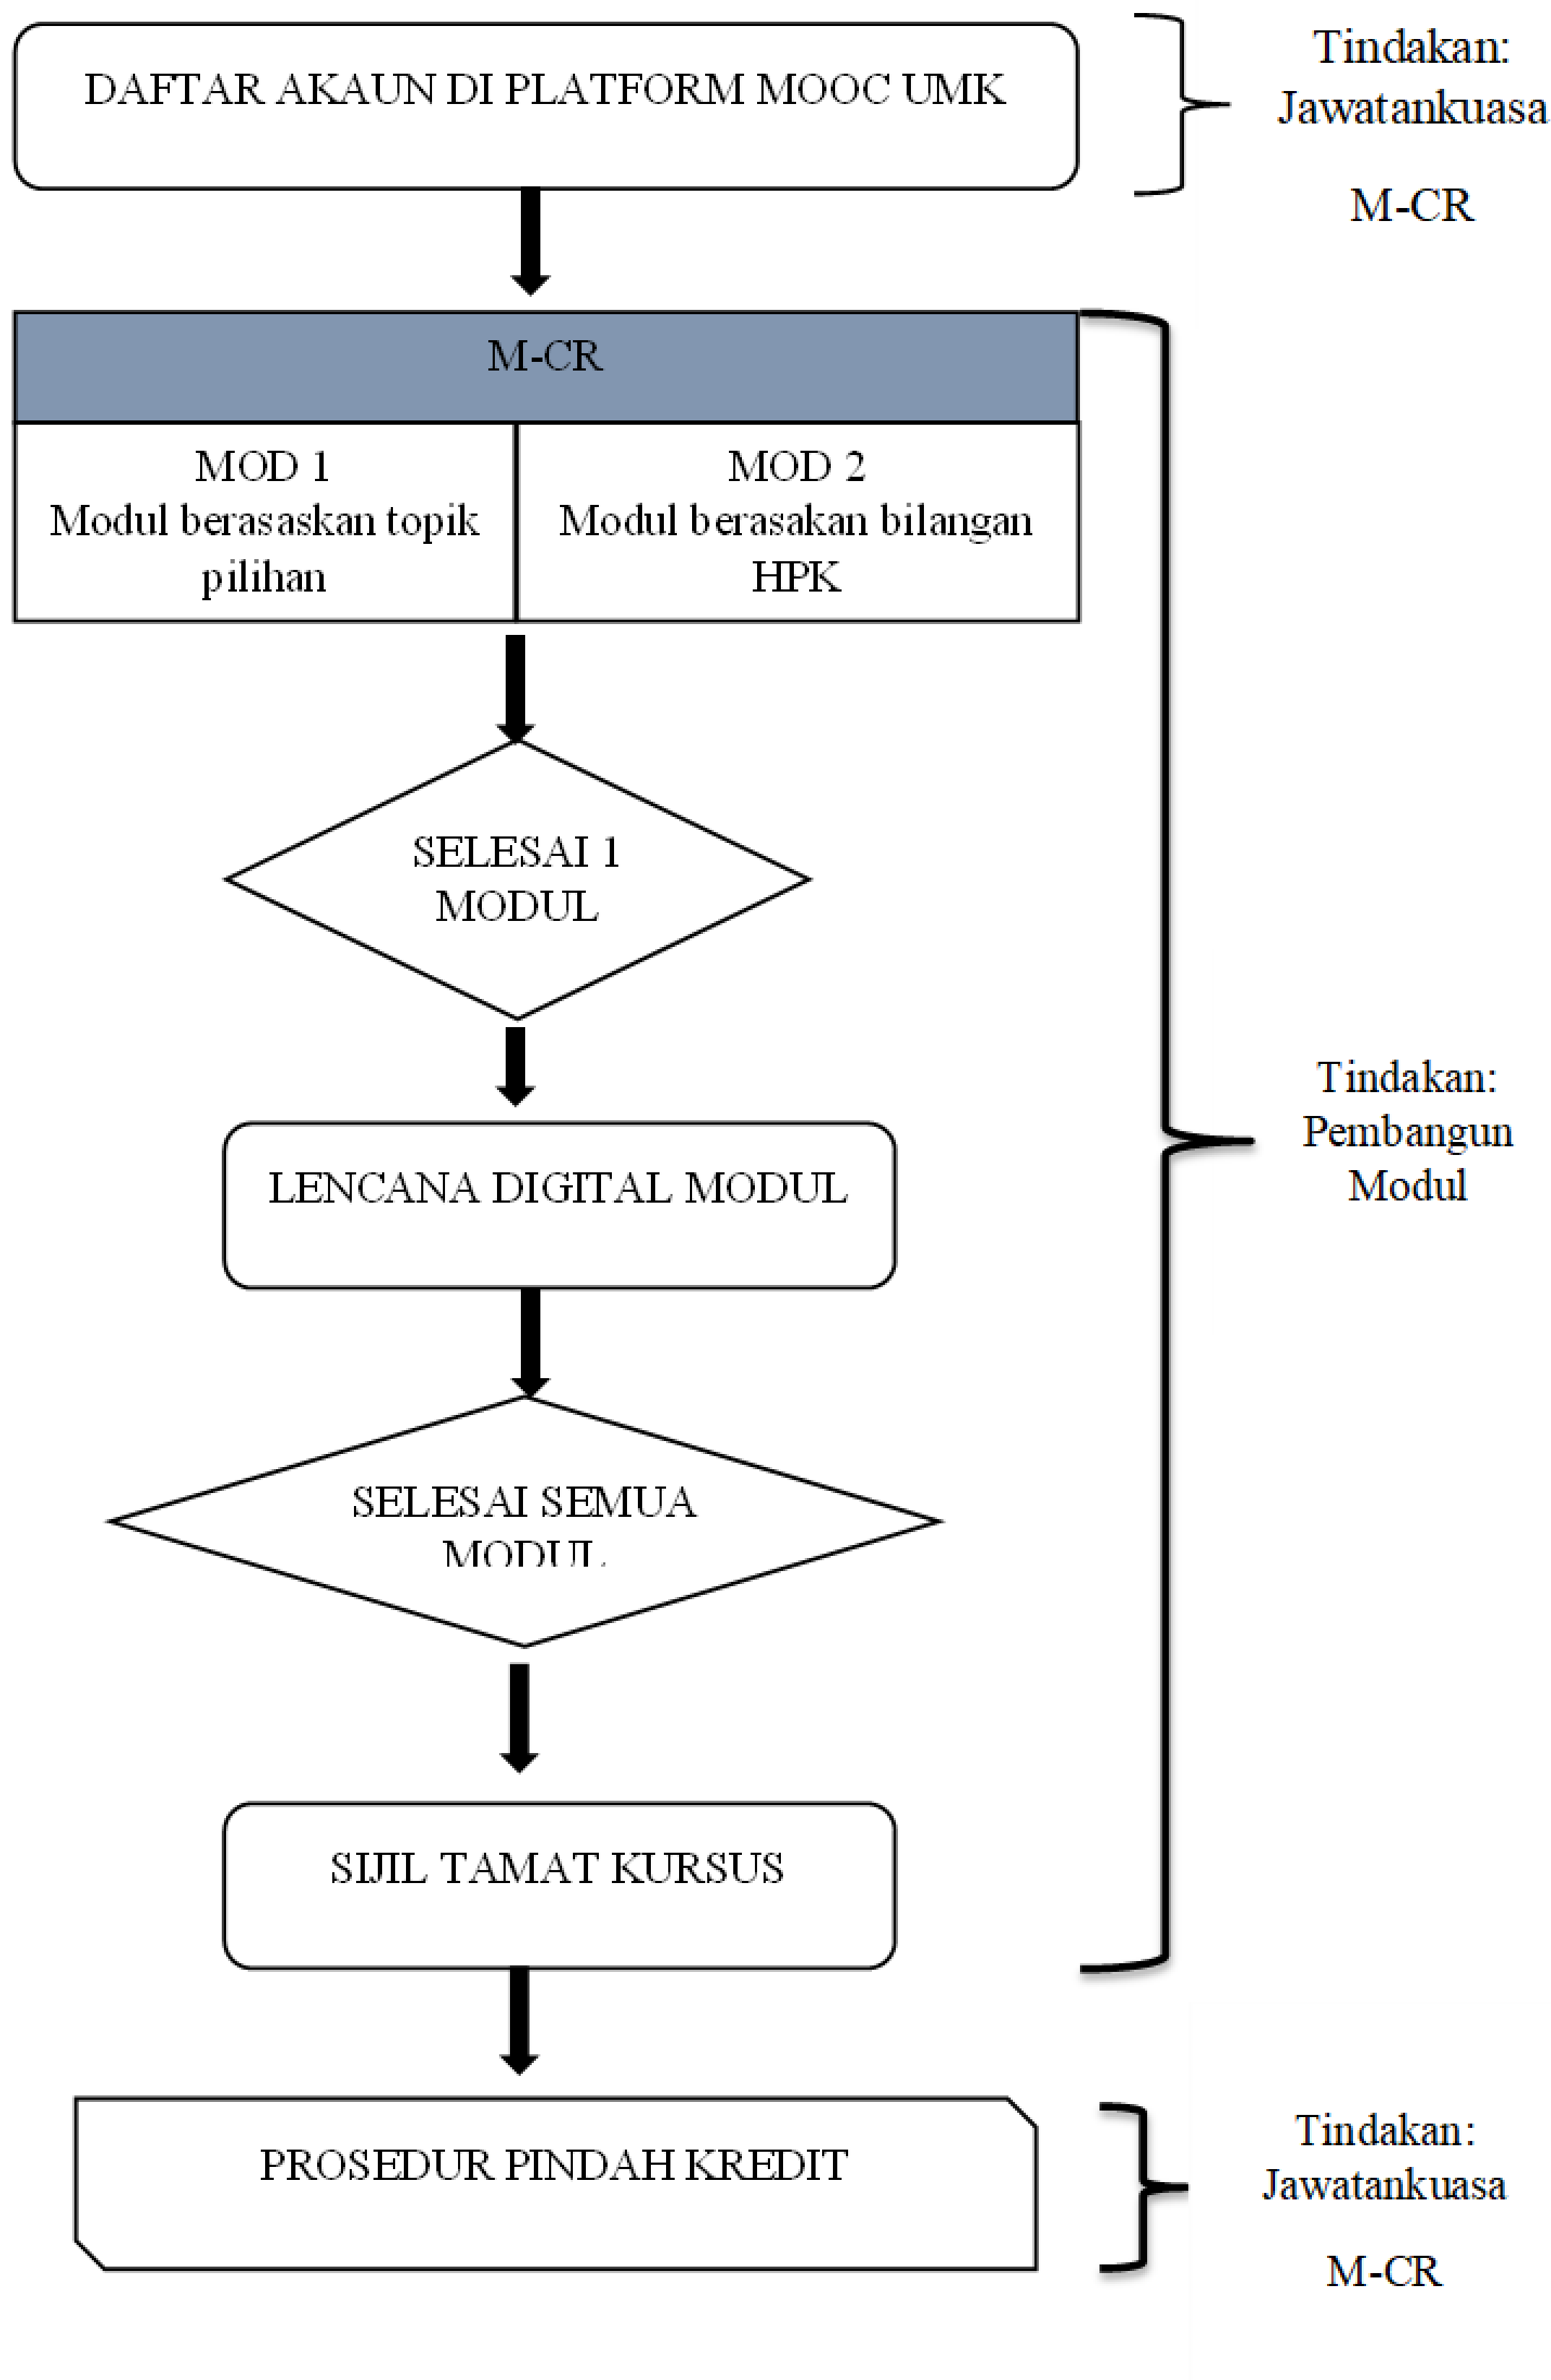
DAFTAR AKAUN DI PLATFORM MOOC UMK

Tindakan: Jawatankuasa

M-CR

M-CR

| MOD 1 Modul berasaskan topik pilihan | MOD 2 Modul berasakan bilangan HPK |
|---|---|

SELESAI 1 MODUL

LENCANA DIGITAL MODUL

SELESAI SEMUA MODUL

SIJIL TAMAT KURSUS

Tindakan: Pembangun Modul

PROSEDUR PINDAH KREDIT

Tindakan: Jawatankuasa

M-CR